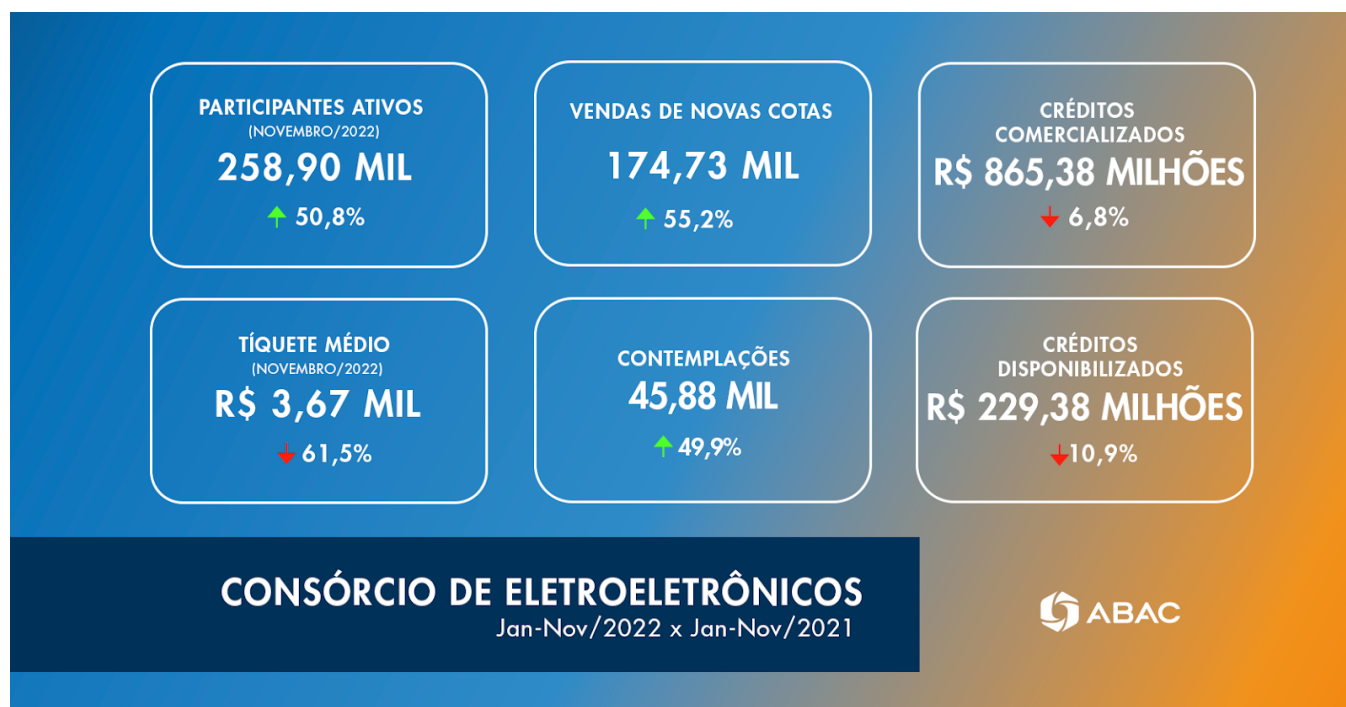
PARTICIPANTES ATIVOS
(NOVEMBRO/2022)
258,90 MIL
50,8%

VENDAS DE NOVAS COTAS
174,73 MIL
55,2%

CRÉDITOS COMERCIALIZADOS
R$ 865,38 MILHÕES
6,8%

TÍQUETE MÉDIO
(NOVEMBRO/2022)
R$ 3,67 MIL
61,5%

CONTEMPLAÇÕES
45,88 MIL
49,9%

CRÉDITOS DISPONIBILIZADOS
R$ 229,38 MILHÕES
10,9%

CONSÓRCIO DE ELETROELETRÔNICOS
Jan-Nov/2022 x Jan-Nov/2021

ABAC